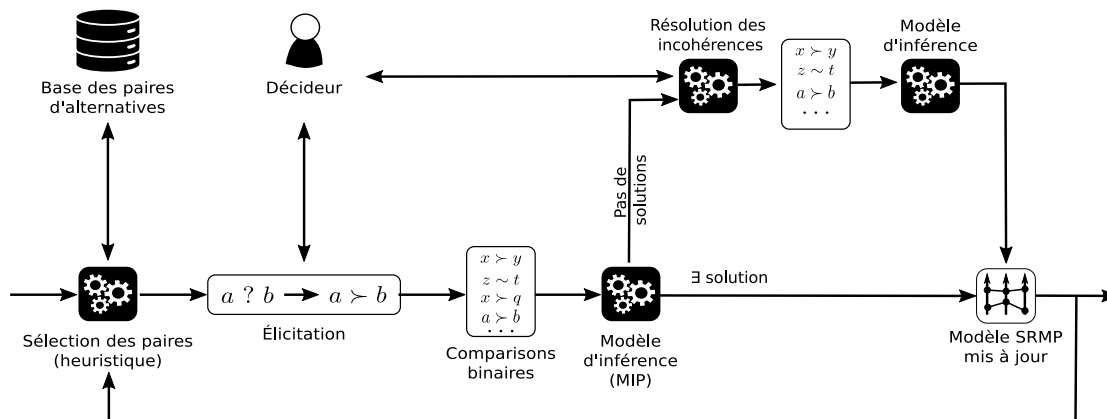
Base des paires d'alternatives

Décideur

Résolution des incohérences

$x \succ y$
$z \sim t$
$a \succ b$
$\cdots$

Modèle d'inférence

Pas de solutions

Sélection des paires (heuristique)

$a\ ?\ b \rightarrow a \succ b$

Élicitation

$x \succ y$
$z \sim t$
$x \succ q$
$a \succ b$
$\cdots$

Comparaisons binaires

Modèle d'inférence (MIP)

∃ solution

Modèle SRMP mis à jour